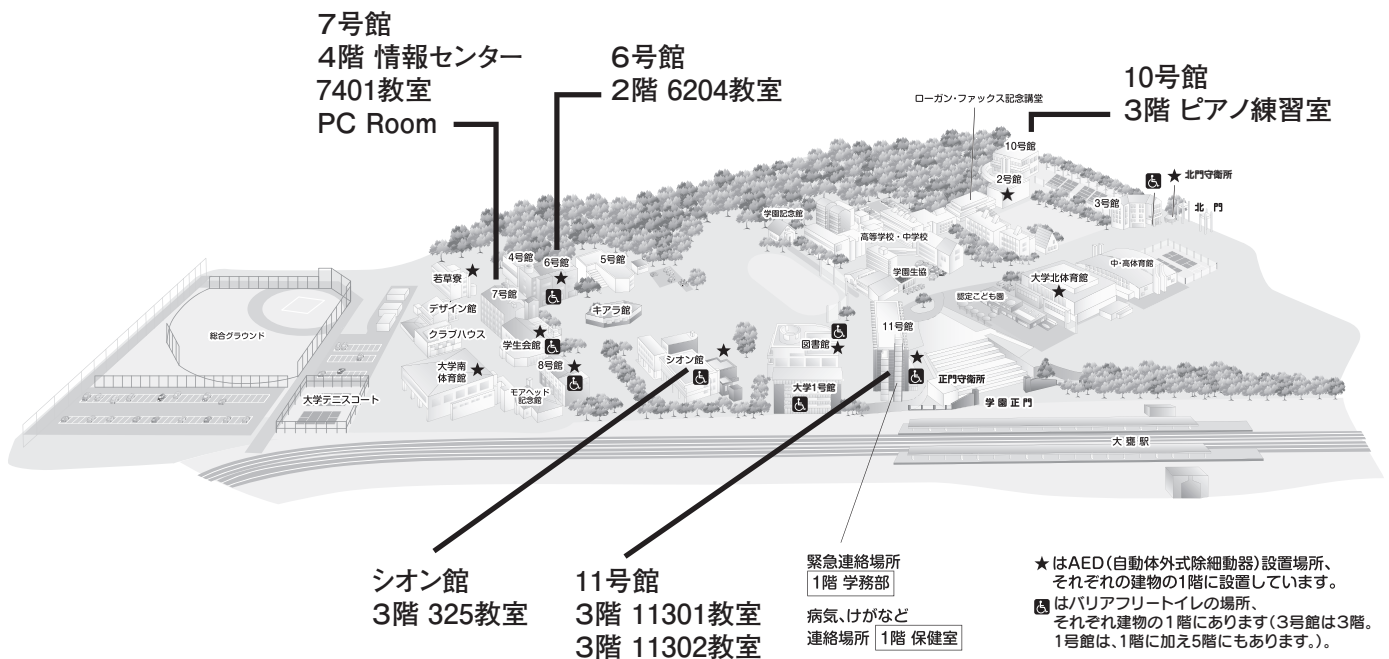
7号館
4階 情報センター
7401教室
PC Room

6号館
2階 6204教室

10号館
3階 ピアノ練習室

ローガン・ファックス記念講堂

10号館
2号館
北門守衛所
北門
3号館
学園記念館
高等学校・中学校
学園生協
中・高体育館
大学北体育館
認定こども園
4号館
6号館
5号館
若草寮
7号館
キアラ館
デザイン館
クラブハウス
総合グラウンド
学生会館
11号館
図書館
8号館
シオン館
大学南体育館
モアヘッド記念館
大学1号館
正門守衛所
学園正門
大学テニスコート
大甕駅

シオン館
3階 325教室

11号館
3階 11301教室
3階 11302教室

緊急連絡場所
1階 学務部

病気、けがなど
連絡場所 1階 保健室

★はAED(自動体外式除細動器)設置場所、
それぞれの建物の1階に設置しています。
はバリアフリートイレの場所、
それぞれ建物の1階にあります(3号館は3階。
1号館は、1階に加え5階にもあります。)。